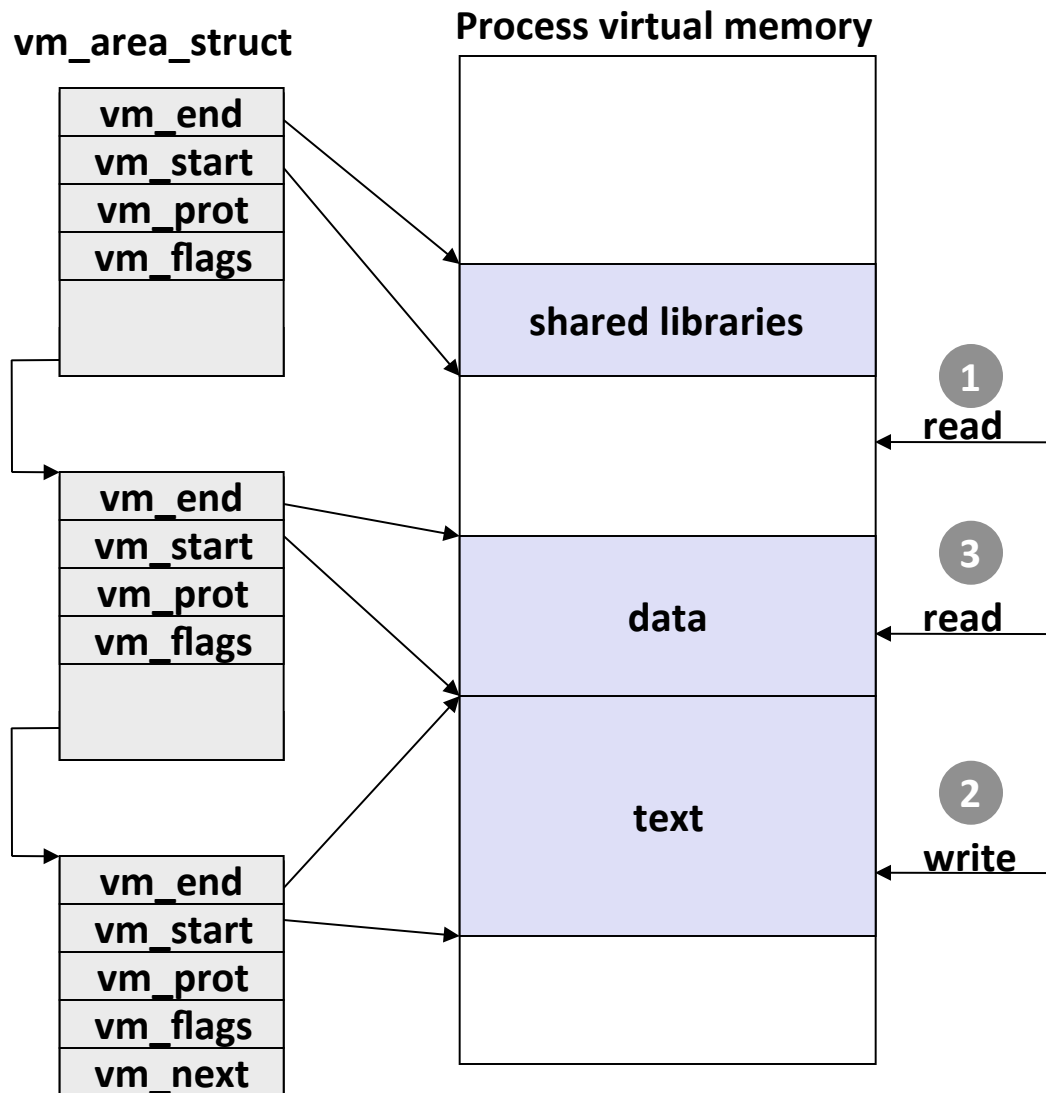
vm_area_struct

Process virtual memory

vm_end
vm_start
vm_prot
vm_flags

shared libraries

1
read

vm_end
vm_start
vm_prot
vm_flags

3
read

data

text

2
write

vm_end
vm_start
vm_prot
vm_flags
vm_next